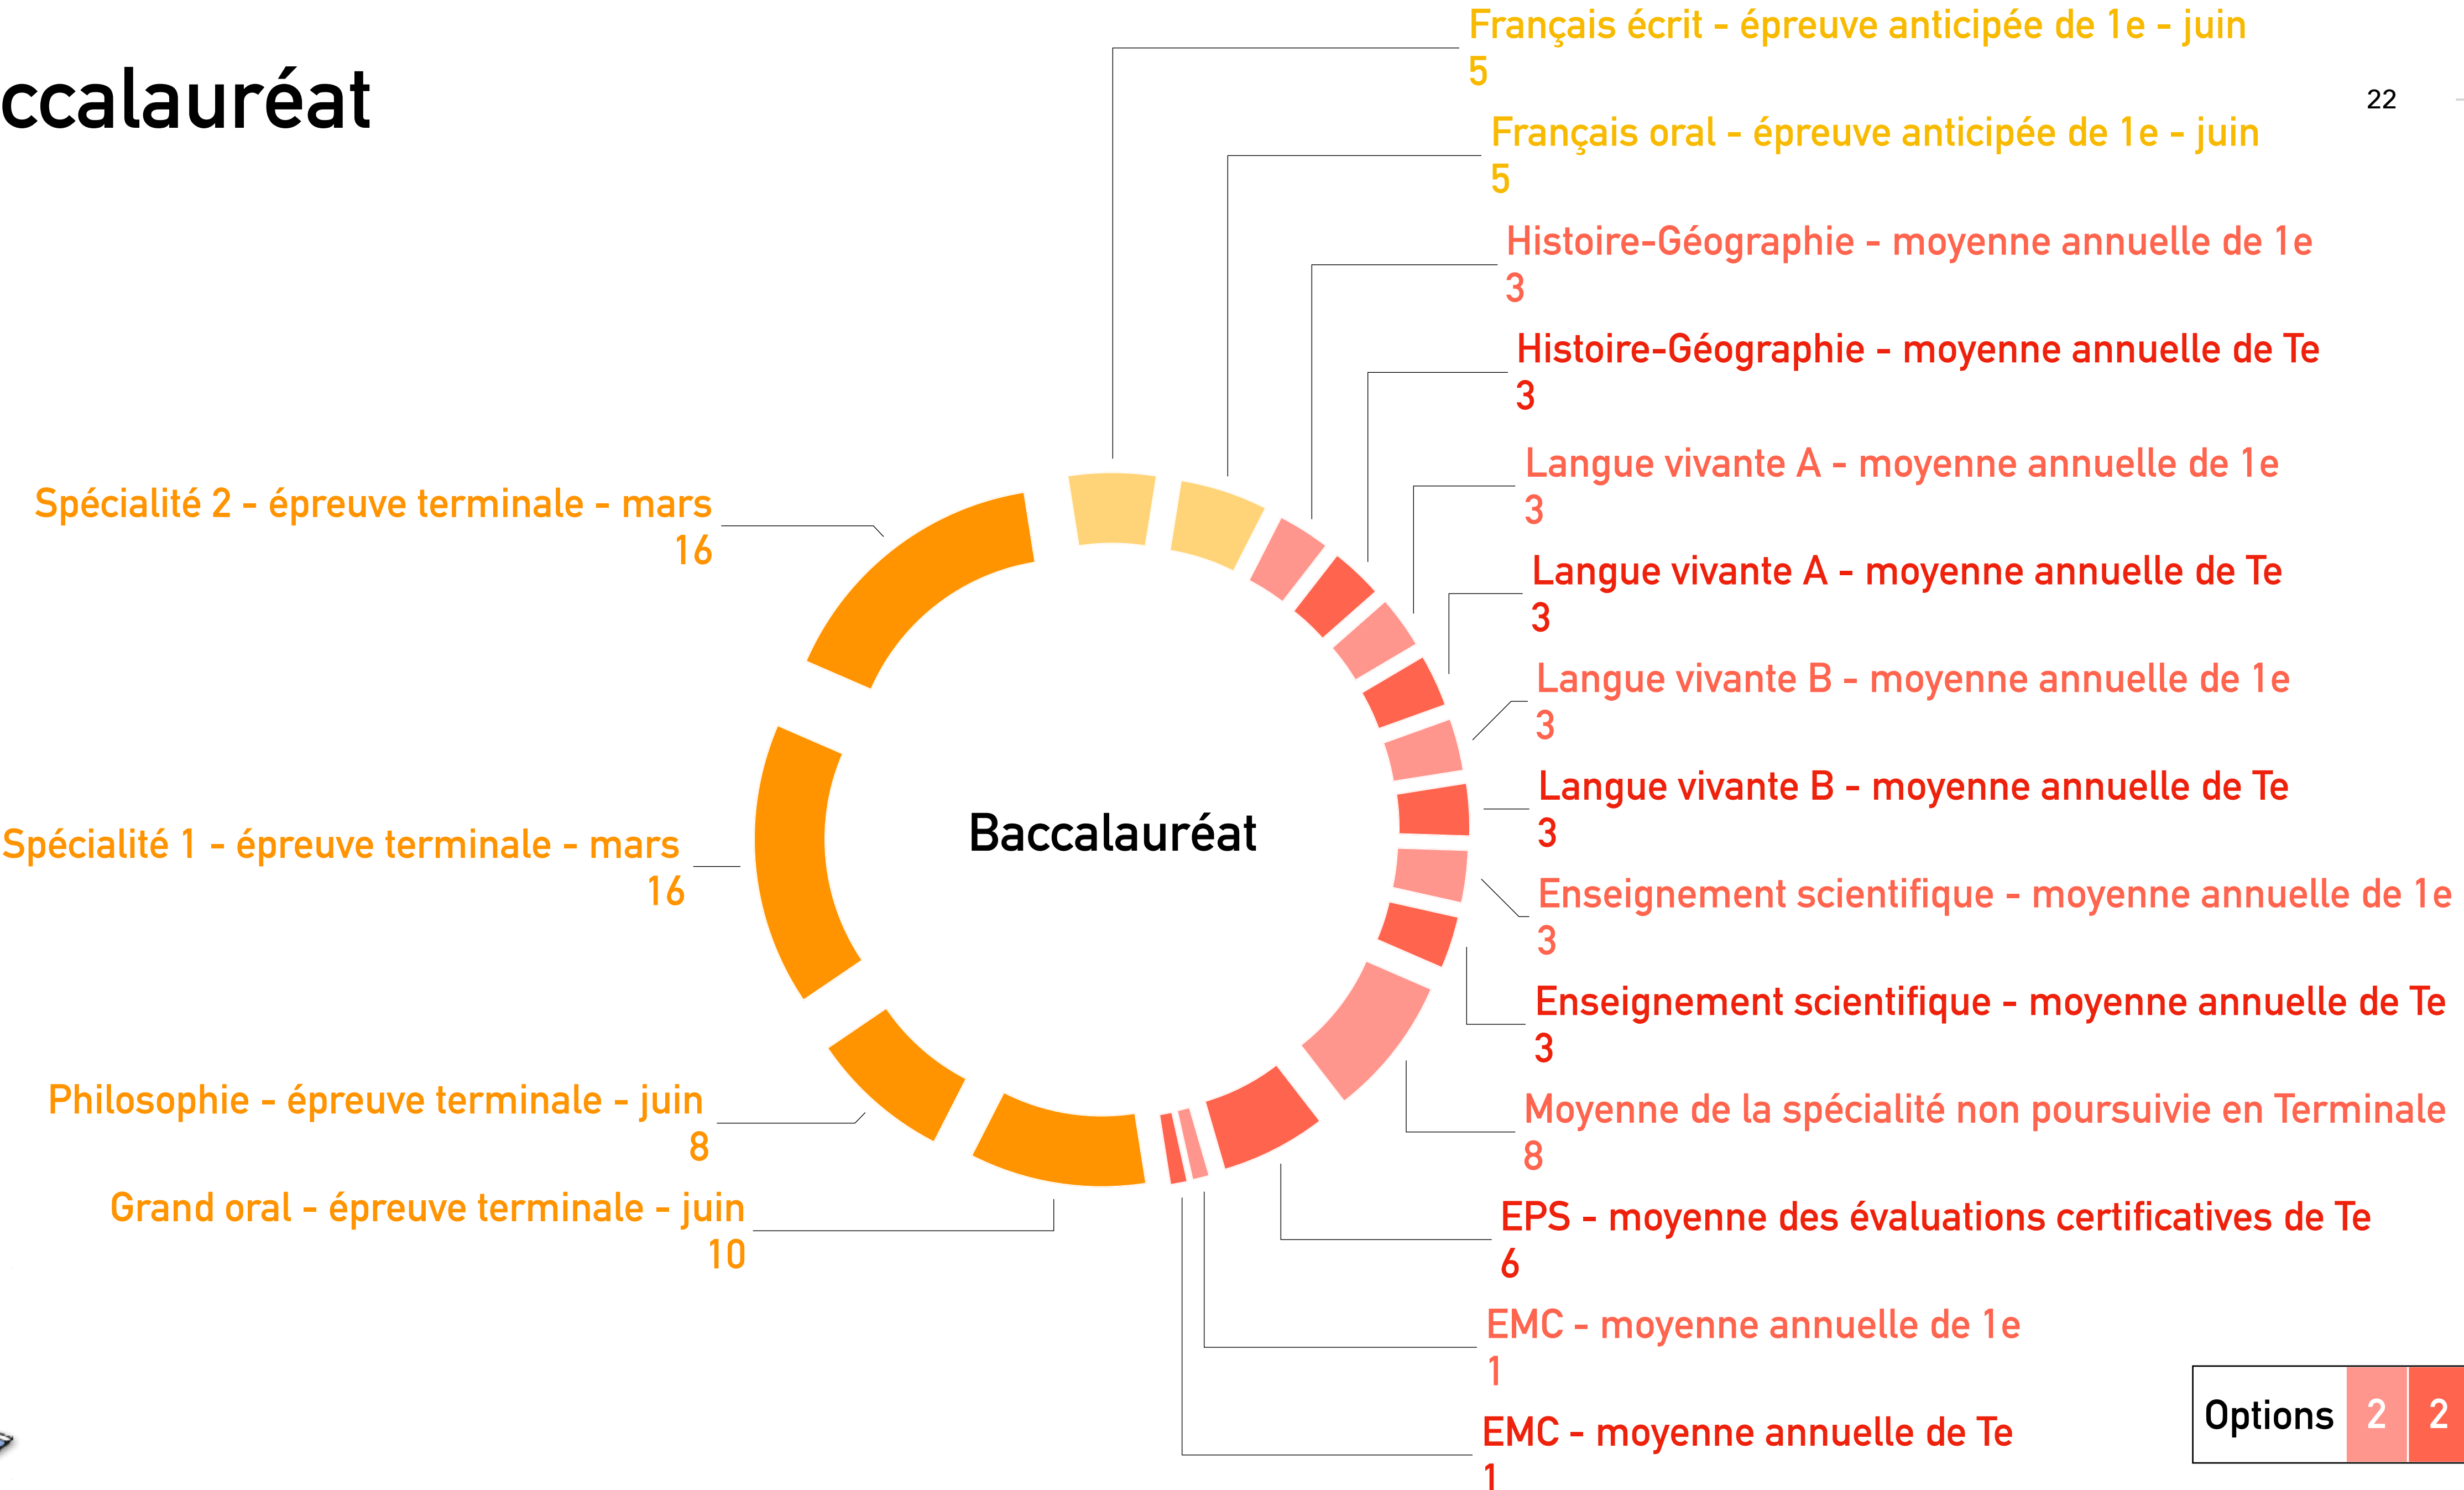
ccalauréat

22

Français écrit - épreuve anticipée de 1e - juin
5

Français oral - épreuve anticipée de 1e - juin
5

Histoire-Géographie - moyenne annuelle de 1e
3

Histoire-Géographie - moyenne annuelle de Te
3

Langue vivante A - moyenne annuelle de 1e
3

Langue vivante A - moyenne annuelle de Te
3

Langue vivante B - moyenne annuelle de 1e
3

Langue vivante B - moyenne annuelle de Te
3

Enseignement scientifique - moyenne annuelle de 1e
3

Enseignement scientifique - moyenne annuelle de Te
3

Moyenne de la spécialité non poursuivie en Terminale
8

EPS - moyenne des évaluations certificatives de Te
6

EMC - moyenne annuelle de 1e
1

EMC - moyenne annuelle de Te
1

Spécialité 2 - épreuve terminale - mars
16

Spécialité 1 - épreuve terminale - mars
16

Philosophie - épreuve terminale - juin
8

Grand oral - épreuve terminale - juin
10

Baccalauréat

Options 2 2